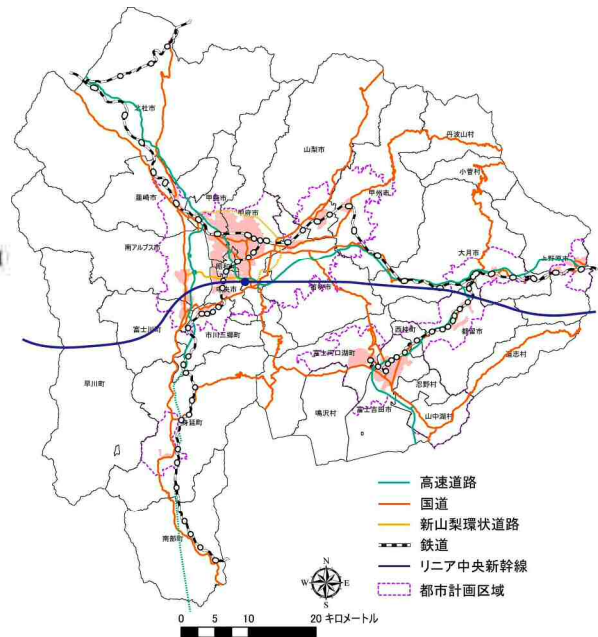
北杜市
韮崎市
甲斐市
甲府市
山梨市
甲州市
丹波山村
小菅村
南アルプス市
大月市
上野原市
中央市
笛吹市
市川三郷町
富士川町
西桂町
都留市
富士河口湖町
道志村
忍野村
早川町
身延町
鳴沢村
富士吉田市
山中湖村
南部町

高速道路
国道
新山梨環状道路
鉄道
リニア中央新幹線
都市計画区域

N
W E
S

0 5 10 20 キロメートル